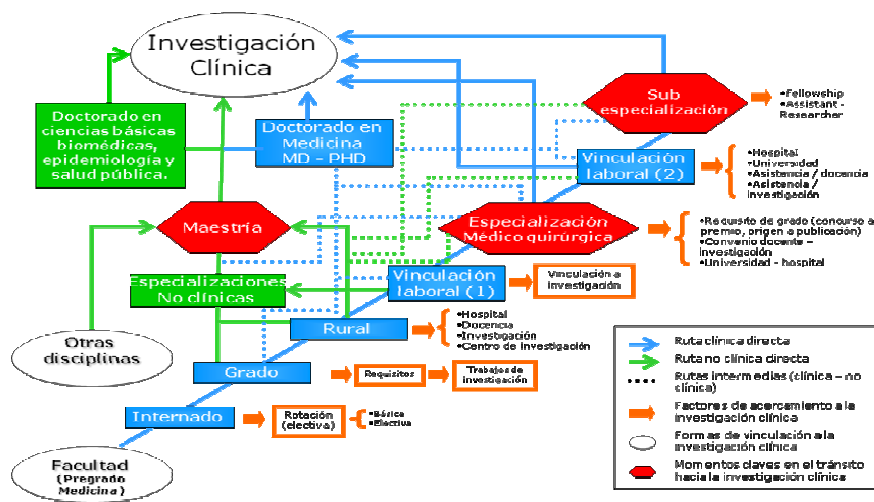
Investigación Clínica

Doctorado en ciencias básicas biomédicas, epidemiología y salud pública.

Doctorado en Medicina MD – PHD

Sub especialización

•Fellowship
•Assistant - Researcher

Vinculación laboral (2)

•Hospital
•Universidad
•Asistencia / docencia
•Asistencia / investigación

Maestría

Especialización Médico quirúrgica

•Requisito de grado (concurso a premio, origen a publicación)
•Convenio docente – investigación
•Universidad - hospital

Especializaciones No clínicas

Vinculación laboral (1)

Vinculación a investigación

Rural

•Hospital
•Docencia
•Investigación
•Centro de investigación

Otras disciplinas

Grado

Requisitos

Trabajos de investigación

Internado

Rotación (electiva)

•Básica
•Electiva

Facultad (Pregrado Medicina)

Ruta clínica directa
Ruta no clínica directa
Rutas intermedias (clínica – no clínica)
Factores de acercamiento a la investigación clínica
Formas de vinculación a la investigación clínica
Momentos claves en el tránsito hacia la investigación clínica